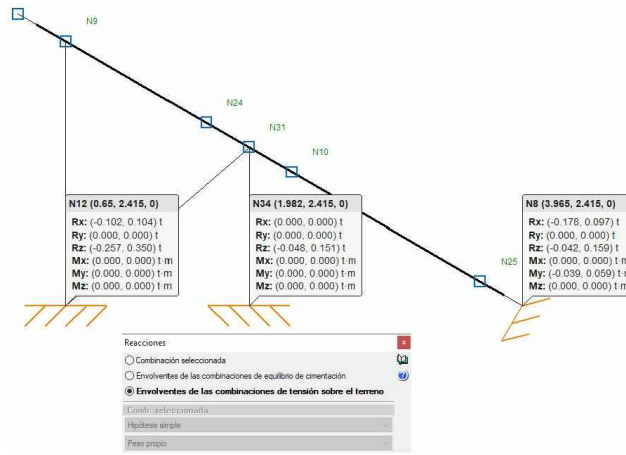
N9

N24

N31

N10

N25

N12 (0.65, 2.415, 0)
Rx: (-0.102, 0.104) t
Ry: (0.000, 0.000) t
Rz: (-0.257, 0.350) t
Mx: (0.000, 0.000) t·m
My: (0.000, 0.000) t·m
Mz: (0.000, 0.000) t·m

N34 (1.982, 2.415, 0)
Rx: (0.000, 0.000) t
Ry: (0.000, 0.000) t
Rz: (-0.048, 0.151) t
Mx: (0.000, 0.000) t·m
My: (0.000, 0.000) t·m
Mz: (0.000, 0.000) t·m

N8 (3.965, 2.415, 0)
Rx: (-0.178, 0.097) t
Ry: (0.000, 0.000) t
Rz: (-0.042, 0.159) t
Mx: (0.000, 0.000) t·m
My: (-0.039, 0.059) t·m
Mz: (0.000, 0.000) t·m

Reacciones
Combinación seleccionada
Envolventes de las combinaciones de equilibrio de cimentación
Envolventes de las combinaciones de tensión sobre el terreno
Comb. seleccionada
Hipótesis simple
Peso propio